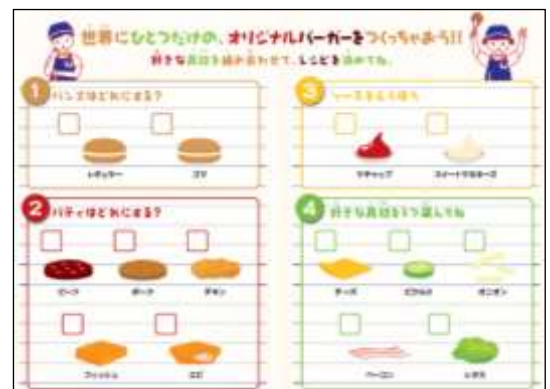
世界にひとつだけの、オリジナルバーガーをつくっちゃおう!!
好きな具材を組み合わせて、レシピを決めてね。

1 バンズはどれにする?

レギュラー

ゴマ

3 ソースをえらぼう

ケチャップ

スイートマヨネーズ

2 パティはどれにする?

ビーフ

ポーク

チキン

フィッシュ

エビ

4 好きな具材を1つ選んでね

チーズ

ピクルス

オニオン

ベーコン

レタス